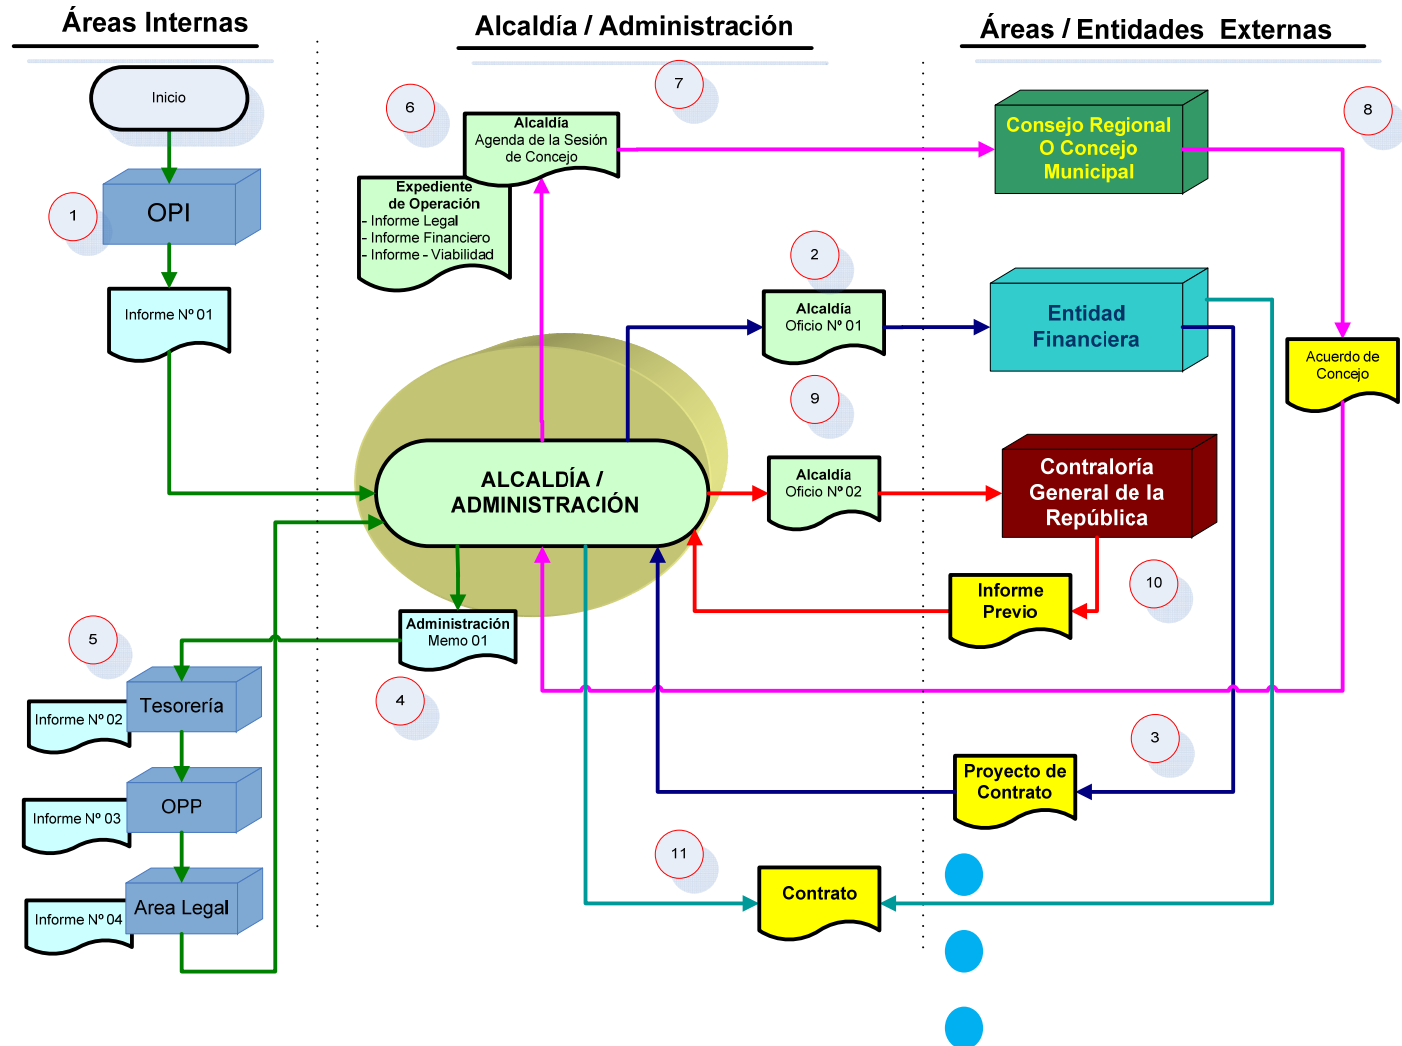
Áreas Internas

Alcaldía / Administración

Áreas / Entidades Externas

Inicio

1

OPI

Informe Nº 01

6

Expediente de Operación
- Informe Legal
- Informe Financiero
- Informe - Viabilidad

7

Alcaldía
Agenda de la Sesión de Concejo

Consejo Regional O Concejo Municipal

8

2

Alcaldía
Oficio Nº 01

Entidad Financiera

Acuerdo de Concejo

9

ALCALDÍA / ADMINISTRACIÓN

Alcaldía
Oficio Nº 02

Contraloría General de la República

10

Informe Previo

5

Administración
Memo 01

Tesorería

Informe Nº 02

4

OPP

Informe Nº 03

3

Proyecto de Contrato

Area Legal

Informe Nº 04

11

Contrato